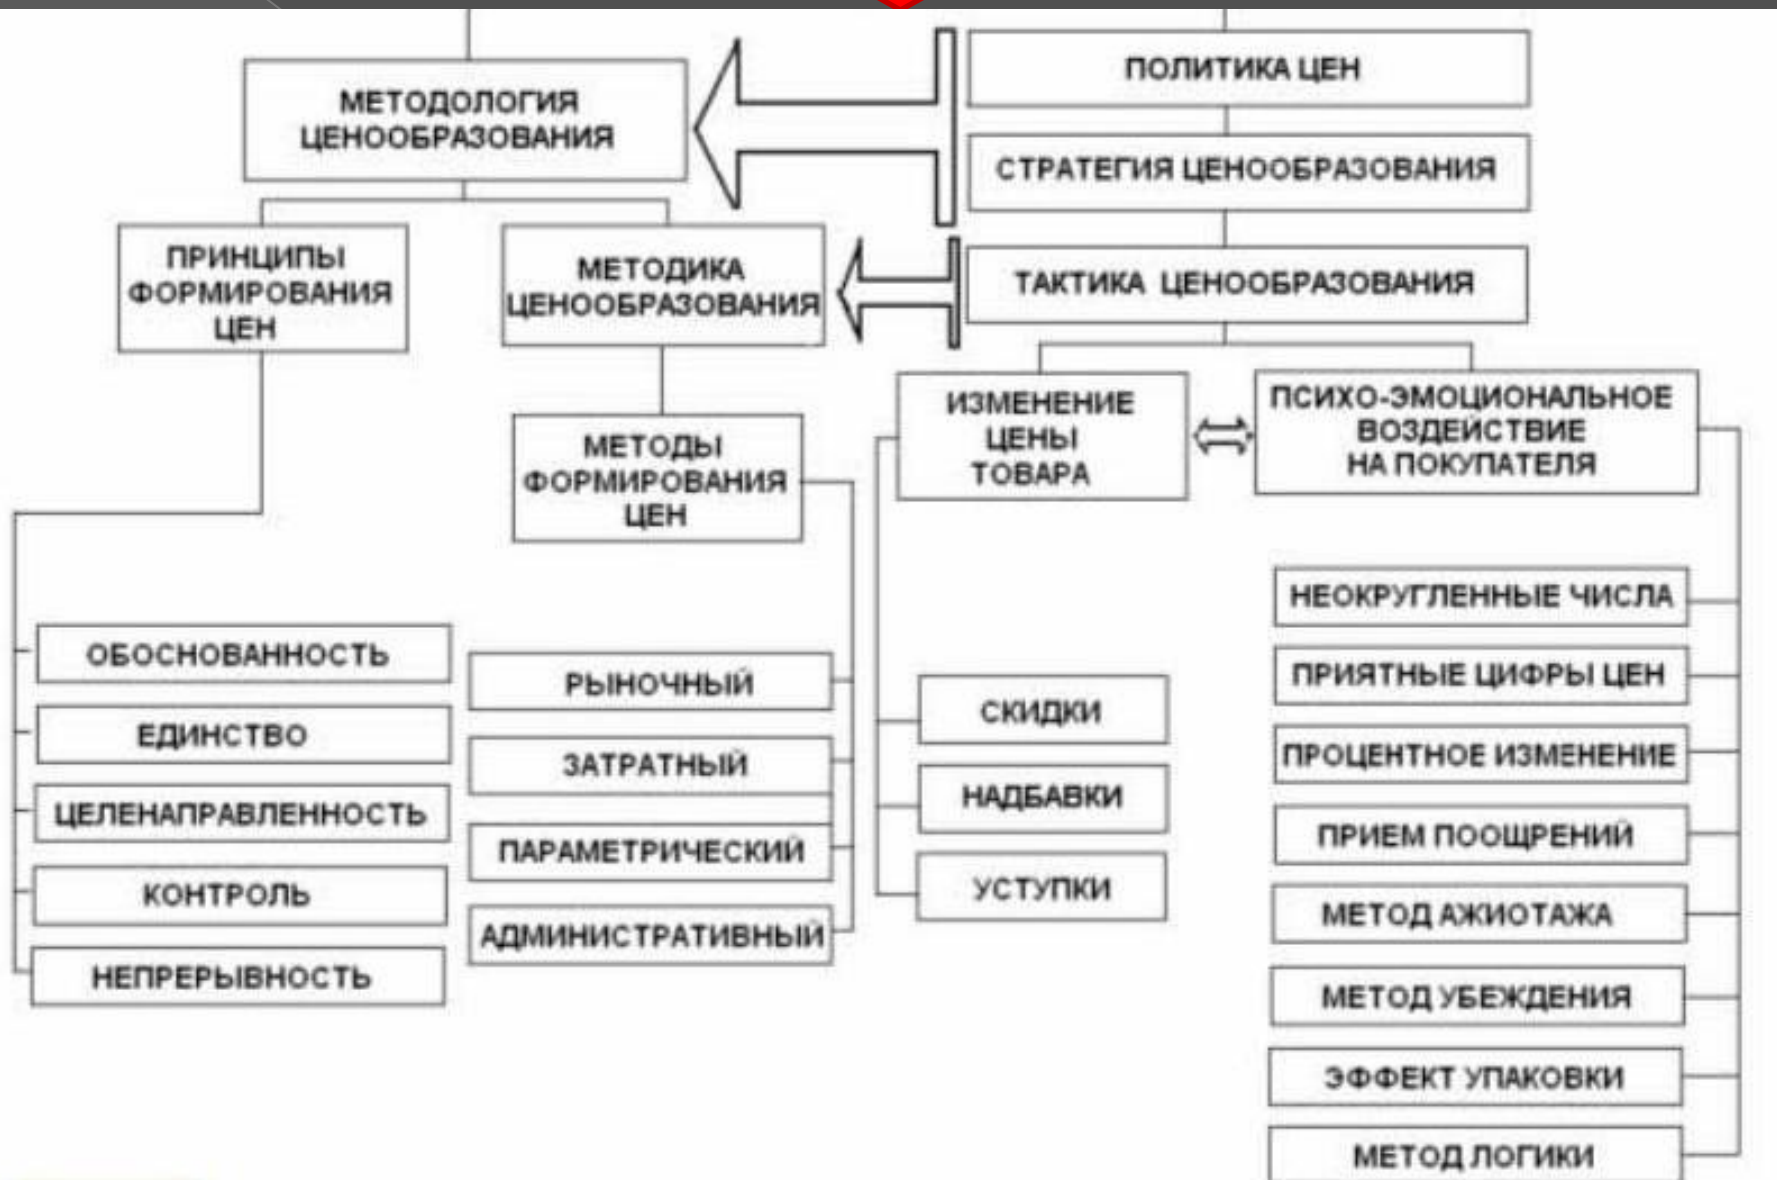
МЕТОДОЛОГИЯ ЦЕНООБРАЗОВАНИЯ

ПОЛИТИКА ЦЕН

СТРАТЕГИЯ ЦЕНООБРАЗОВАНИЯ

ТАКТИКА ЦЕНООБРАЗОВАНИЯ

ПРИНЦИПЫ ФОРМИРОВАНИЯ ЦЕН

МЕТОДИКА ЦЕНООБРАЗОВАНИЯ

МЕТОДЫ ФОРМИРОВАНИЯ ЦЕН

ИЗМЕНЕНИЕ ЦЕНЫ ТОВАРА

ПСИХО-ЭМОЦИОНАЛЬНОЕ ВОЗДЕЙСТВИЕ НА ПОКУПАТЕЛЯ

ОБОСНОВАННОСТЬ

ЕДИНСТВО

ЦЕЛЕНАПРАВЛЕННОСТЬ

КОНТРОЛЬ

НЕПРЕРЫВНОСТЬ

РЫНОЧНЫЙ

ЗАТРАТНЫЙ

ПАРАМЕТРИЧЕСКИЙ

АДМИНИСТРАТИВНЫЙ

СКИДКИ

НАДБАВКИ

УСТУПКИ

НЕОКРУГЛЕННЫЕ ЧИСЛА

ПРИЯТНЫЕ ЦИФРЫ ЦЕН

ПРОЦЕНТНОЕ ИЗМЕНЕНИЕ

ПРИЕМ ПООЩРЕНИЙ

МЕТОД АЖИОТАЖА

МЕТОД УБЕЖДЕНИЯ

ЭФФЕКТ УПАКОВКИ

МЕТОД ЛОГИКИ